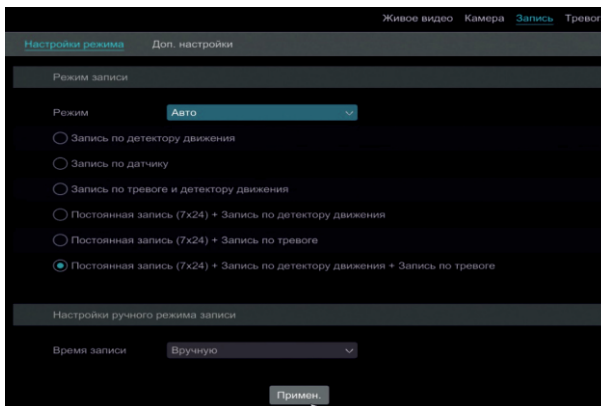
Живое видео Камера Запись Тревог

Настройки режима Доп. настройки

Режим записи

Режим Авто

Запись по детектору движения

Запись по датчику

Запись по тревоге и детектору движения

Постоянная запись (7x24) + Запись по детектору движения

Постоянная запись (7x24) + Запись по тревоге

Постоянная запись (7x24) + Запись по детектору движения + Запись по тревоге

Настройки ручного режима записи

Время записи Вручную

Примен.